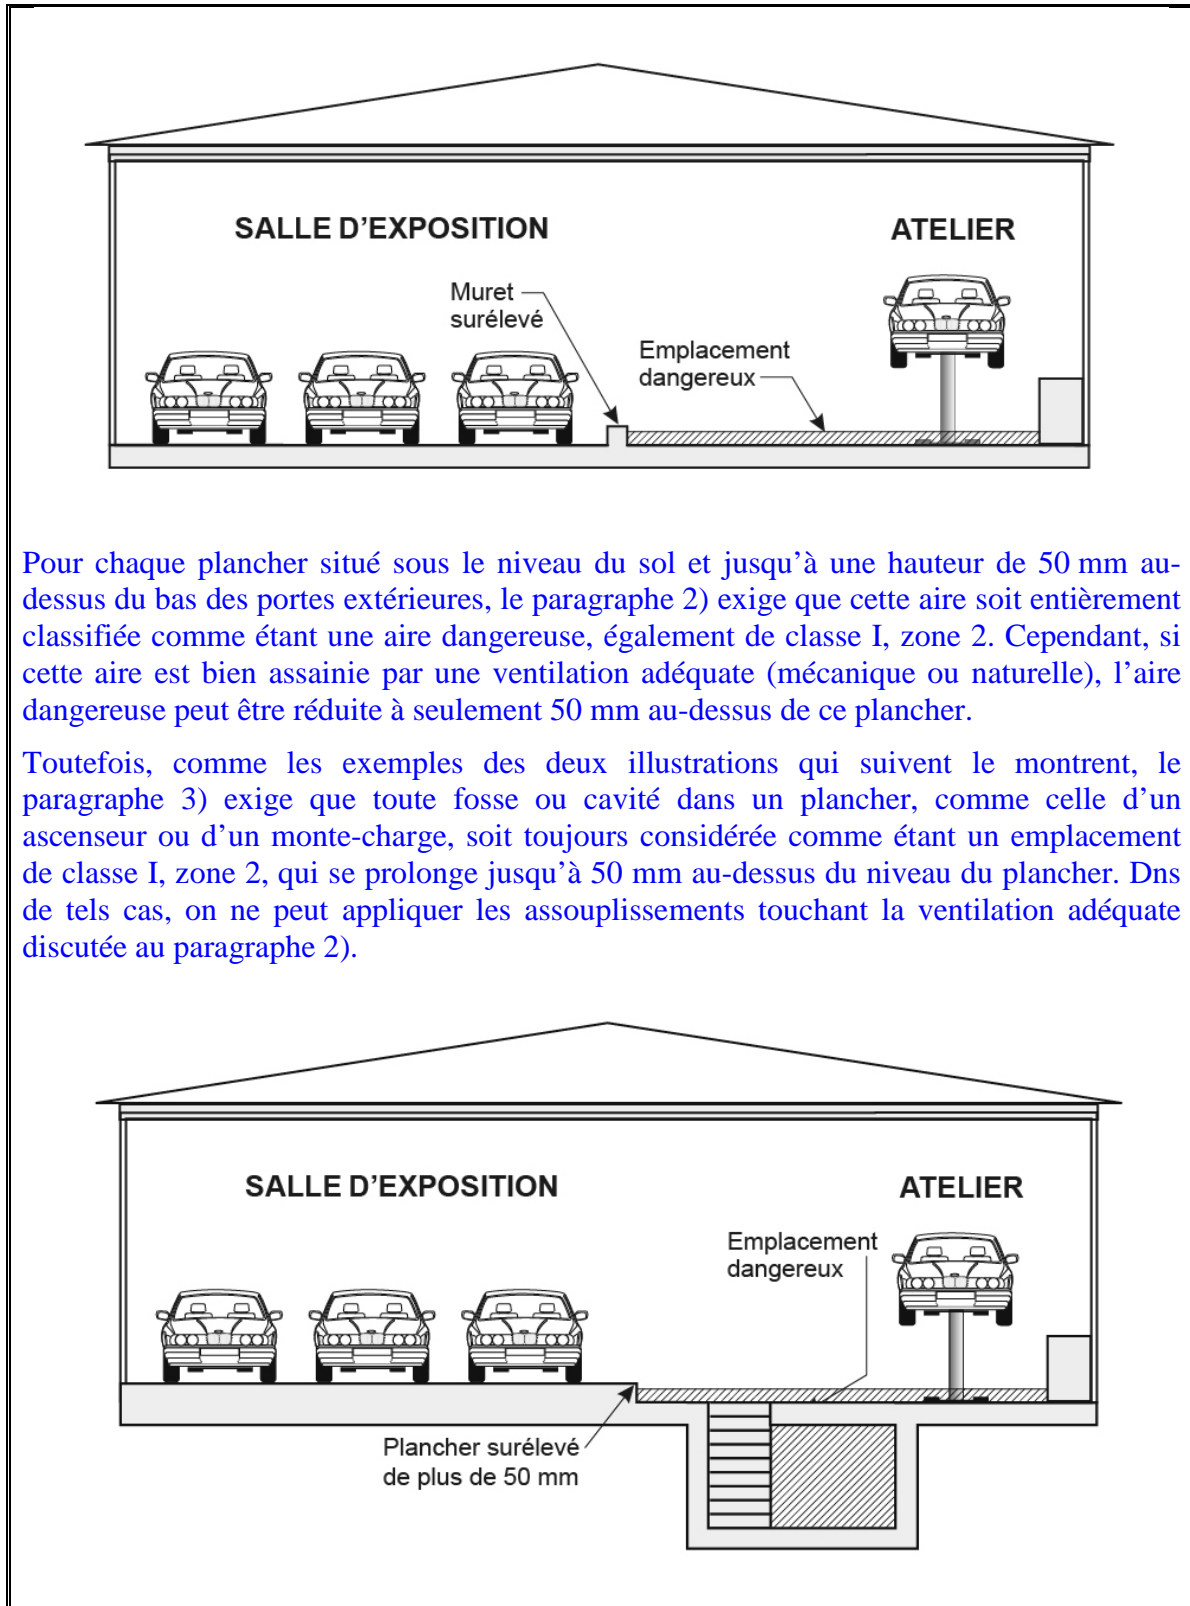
SALLE D'EXPOSITION

ATELIER

Muret surélevé

Emplacement dangereux

Pour chaque plancher situé sous le niveau du sol et jusqu'à une hauteur de 50 mm au-dessus du bas des portes extérieures, le paragraphe 2) exige que cette aire soit entièrement classifiée comme étant une aire dangereuse, également de classe I, zone 2. Cependant, si cette aire est bien assainie par une ventilation adéquate (mécanique ou naturelle), l'aire dangereuse peut être réduite à seulement 50 mm au-dessus de ce plancher.

Toutefois, comme les exemples des deux illustrations qui suivent le montrent, le paragraphe 3) exige que toute fosse ou cavité dans un plancher, comme celle d'un ascenseur ou d'un monte-charge, soit toujours considérée comme étant un emplacement de classe I, zone 2, qui se prolonge jusqu'à 50 mm au-dessus du niveau du plancher. Dns de tels cas, on ne peut appliquer les assouplissements touchant la ventilation adéquate discutée au paragraphe 2).

SALLE D'EXPOSITION

ATELIER

Emplacement dangereux

Plancher surélevé de plus de 50 mm